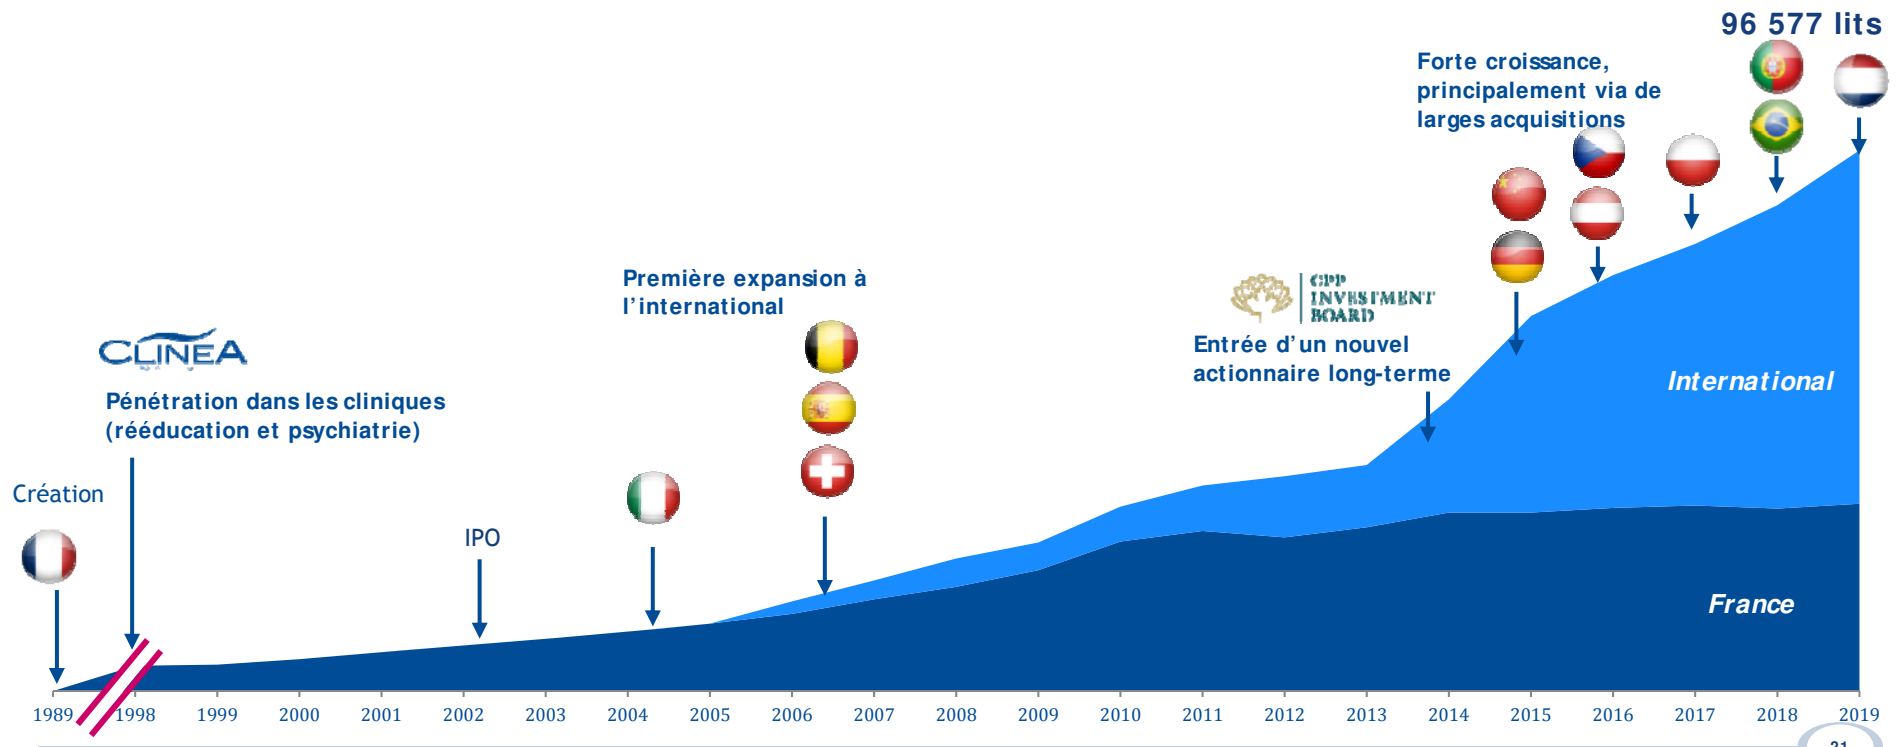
96 577 lits

Forte croissance, principalement via de larges acquisitions

CPP INVESTMENT BOARD

Entrée d'un nouvel actionnaire long-terme

Première expansion à l'international

CLINEA

Pénétration dans les cliniques (rééducation et psychiatrie)

Création

IPO

International

France

| 1989 | 1998 | 1999 | 2000 | 2001 | 2002 | 2003 | 2004 | 2005 | 2006 | 2007 | 2008 | 2009 | 2010 | 2011 | 2012 | 2013 | 2014 | 2015 | 2016 | 2017 | 2018 | 2019 |
|---|---|---|---|---|---|---|---|---|---|---|---|---|---|---|---|---|---|---|---|---|---|---|

21